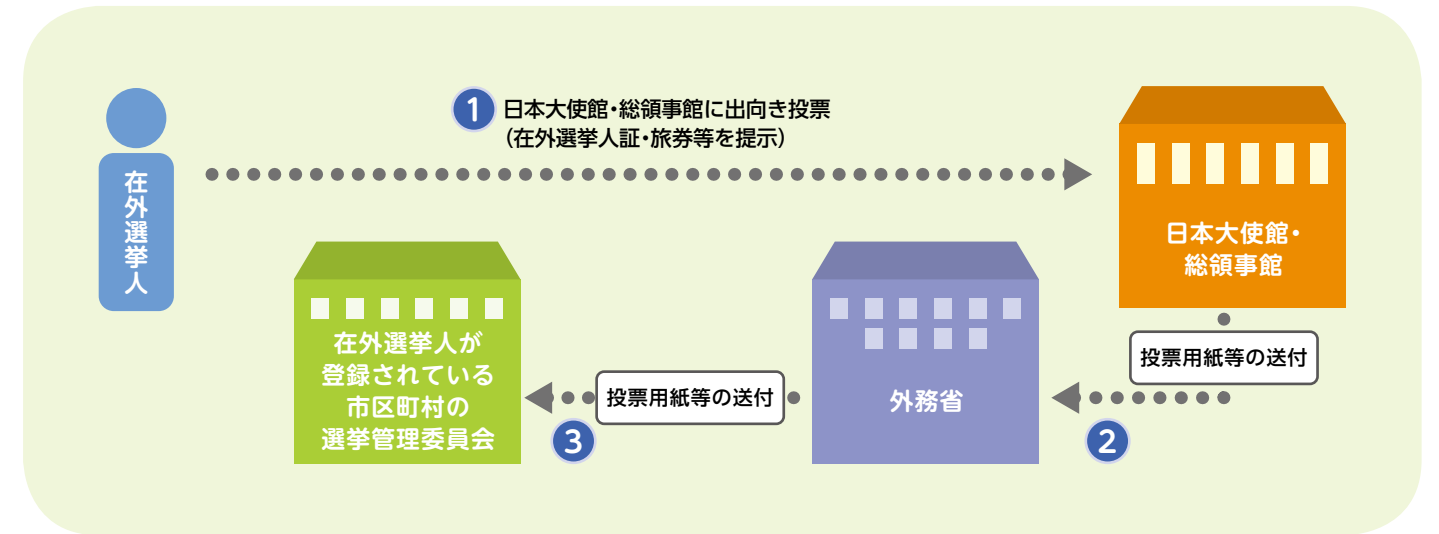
在外選挙人

1 日本大使館・総領事館に出向き投票
（在外選挙人証・旅券等を提示）

日本大使館・
総領事館

投票用紙等の送付

2

外務省

投票用紙等の送付

3

在外選挙人が
登録されている
市区町村の
選挙管理委員会